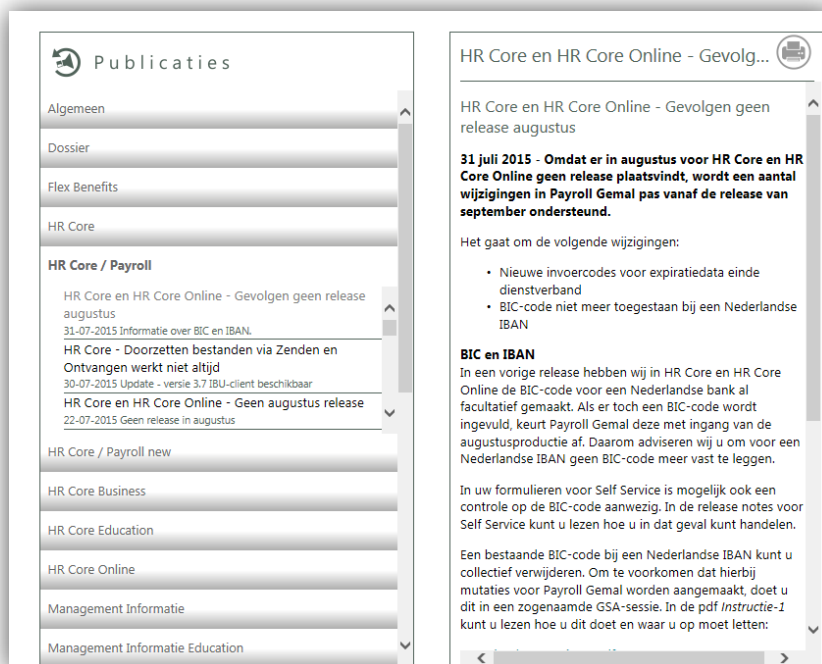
Publicaties

Algemeen

Dossier

Flex Benefits

HR Core

HR Core / Payroll

HR Core en HR Core Online - Gevolgen geen release augustus
31-07-2015 Informatie over BIC en IBAN.

HR Core - Doorzetten bestanden via Zenden en Ontvangen werkt niet altijd
30-07-2015 Update - versie 3.7 IBU-client beschikbaar

HR Core en HR Core Online - Geen augustus release
22-07-2015 Geen release in augustus

HR Core / Payroll new

HR Core Business

HR Core Education

HR Core Online

Management Informatie

Management Informatie Education

HR Core en HR Core Online - Gevolg...

HR Core en HR Core Online - Gevolgen geen release augustus

**31 juli 2015** - **Omdat er in augustus voor HR Core en HR Core Online geen release plaatsvindt, wordt een aantal wijzigingen in Payroll Gemal pas vanaf de release van september ondersteund.**

Het gaat om de volgende wijzigingen:

- Nieuwe invoercodes voor expiratiedata einde dienstverband
- BIC-code niet meer toegestaan bij een Nederlandse IBAN

**BIC en IBAN**
In een vorige release hebben wij in HR Core en HR Core Online de BIC-code voor een Nederlandse bank al facultatief gemaakt. Als er toch een BIC-code wordt ingevuld, keurt Payroll Gemal deze met ingang van de augustusproductie af. Daarom adviseren wij u om voor een Nederlandse IBAN geen BIC-code meer vast te leggen.

In uw formulieren voor Self Service is mogelijk ook een controle op de BIC-code aanwezig. In de release notes voor Self Service kunt u lezen hoe u in dat geval kunt handelen.

Een bestaande BIC-code bij een Nederlandse IBAN kunt u collectief verwijderen. Om te voorkomen dat hierbij mutaties voor Payroll Gemal worden aangemaakt, doet u dit in een zogenaamde GSA-sessie. In de pdf *Instructie-1* kunt u lezen hoe u dit doet en waar u op moet letten: